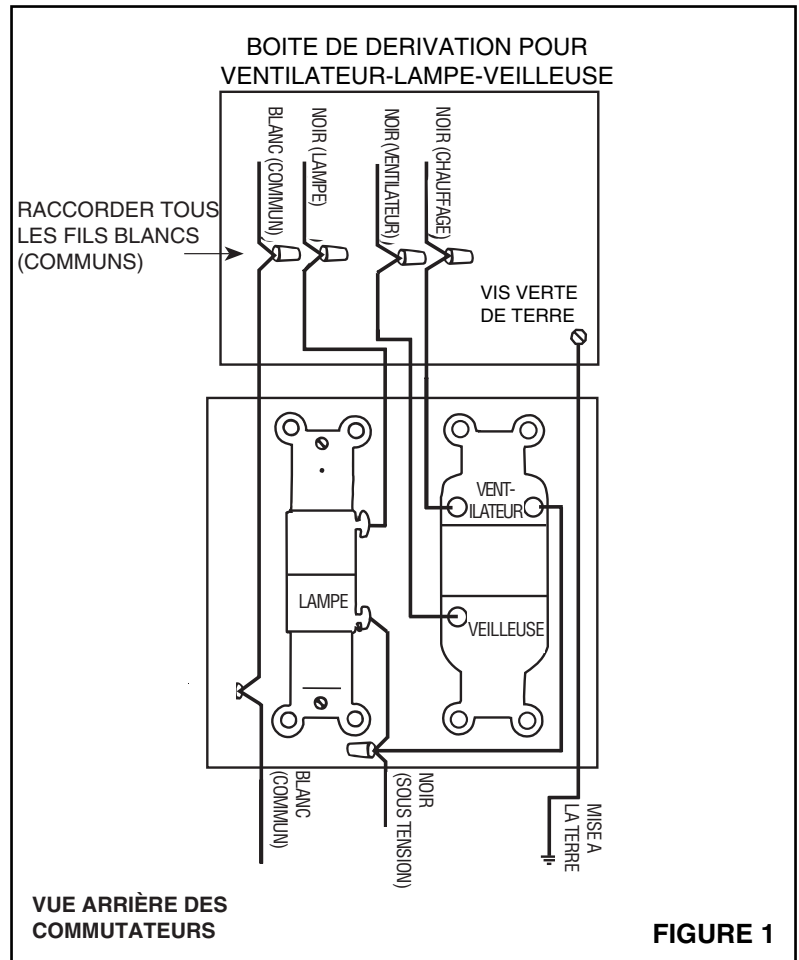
BOITE DE DERIVATION POUR VENTILATEUR-LAMPE-VEILLEUSE

BLANC (COMMUN)

NOIR (LAMPE)

NOIR (VENTILATEUR)

NOIR (CHAUFFAGE)

RACCORDER TOUS LES FILS BLANCS (COMMUNS)

VIS VERTE DE TERRE

VENT-ILATEUR

LAMPE

VEILLEUSE

BLANC (COMMUN)

NOIR (SOUS TENSION)

MISE A LA TERRE

VUE ARRIÈRE DES COMMUTATEURS

FIGURE 1